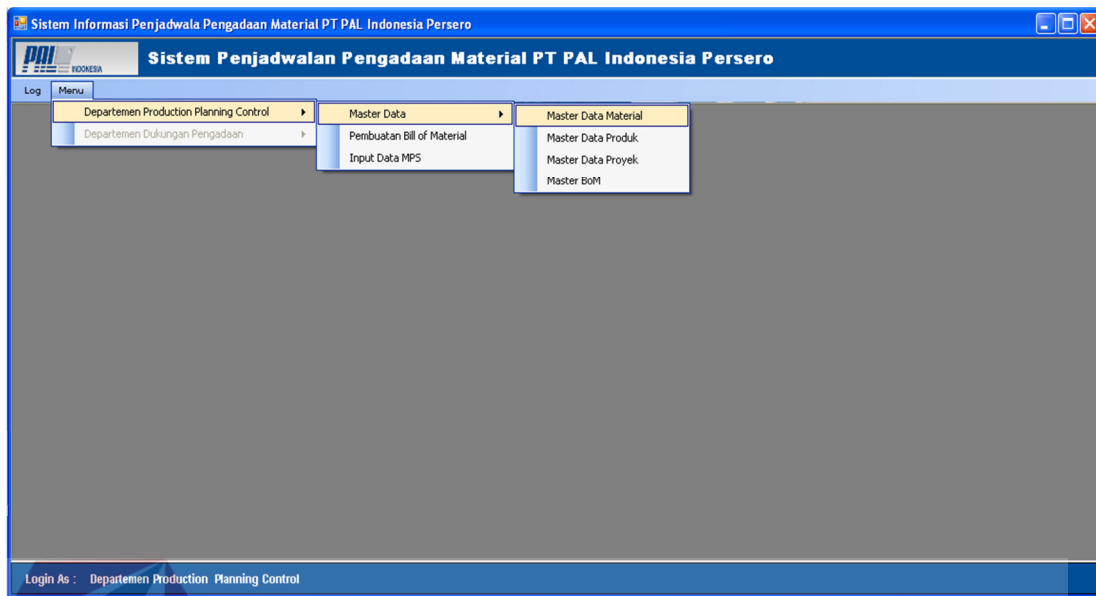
Sistem Informasi Penjadwala Pengadaan Material PT PAL Indonesia Persero

PAL INDONESIA

Sistem Penjadwalan Pengadaan Material PT PAL Indonesia Persero

Log Menu

Departemen Production Planning Control

Departemen Dukungan Pengadaan

Master Data

Pembuatan Bill of Material

Input Data MPS

Master Data Material

Master Data Produk

Master Data Proyek

Master BoM

Login As : Departemen Production Planning Control